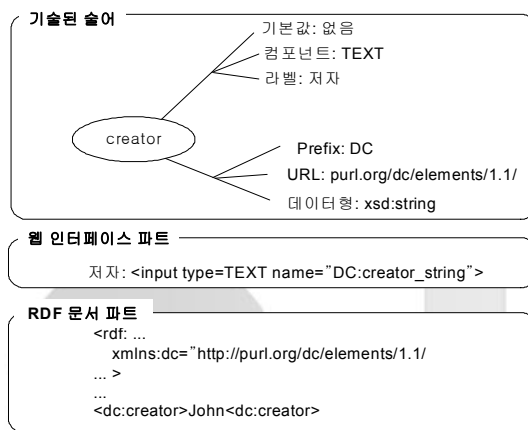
기술된 술어

기본값: 없음
컴포넌트: TEXT
라벨: 저자

creator

Prefix: DC
URL: purl.org/dc/elements/1.1/
데이터형: xsd:string

웹 인터페이스 파트

저자: <input type=TEXT name="DC:creator_string">

RDF 문서 파트

<rdf: ...
xmlns:dc="http://purl.org/dc/elements/1.1/
... >
...
<dc:creator>John<dc:creator>